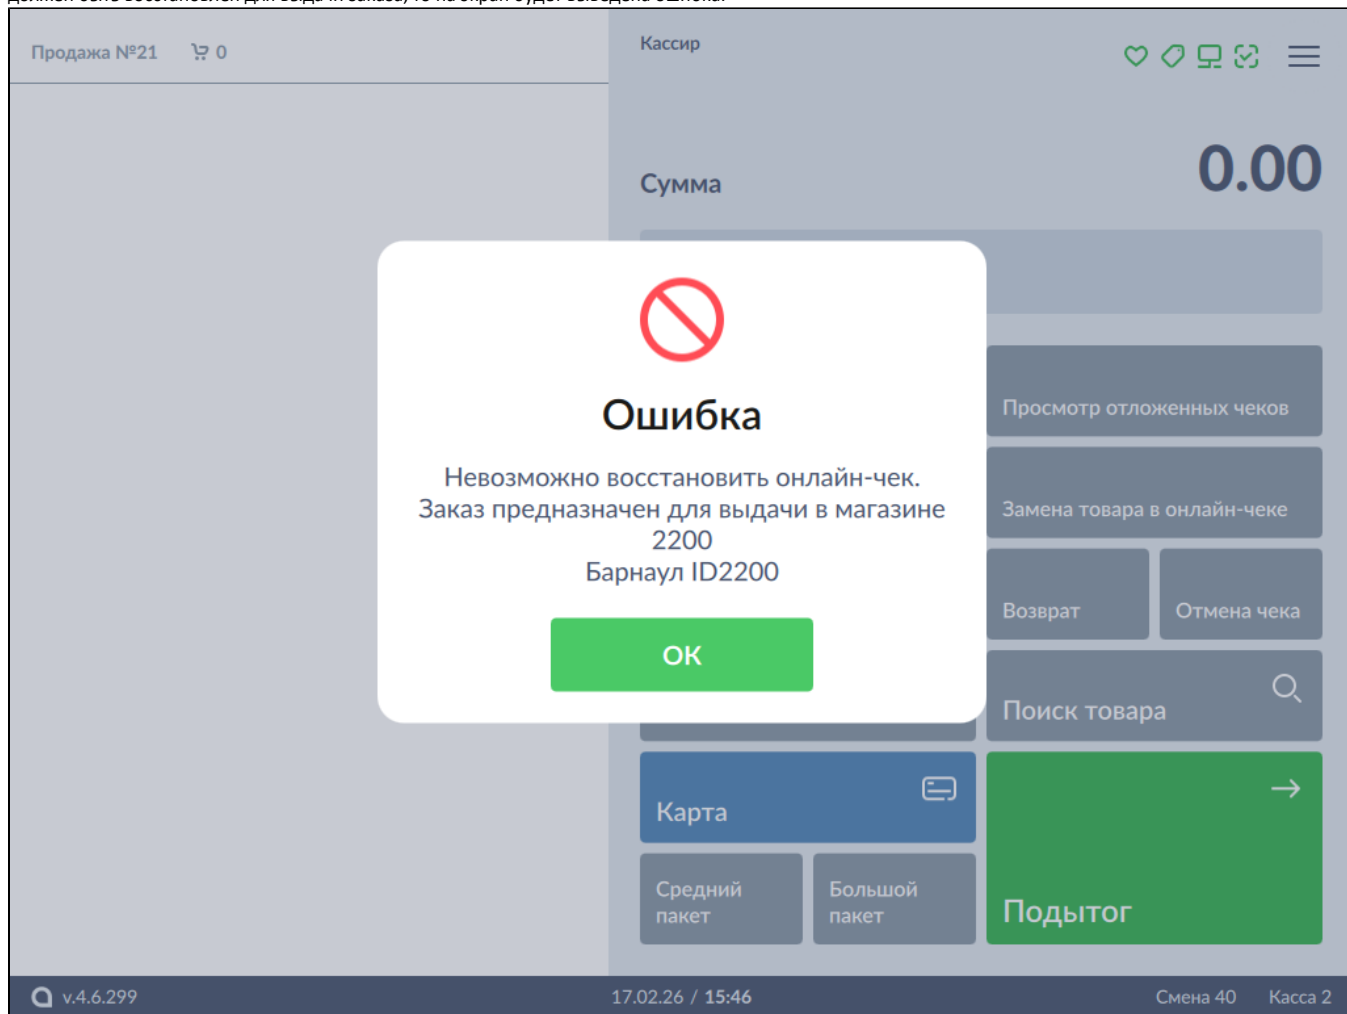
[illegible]

Продажа №21 0

Кассир

Сумма

0.00

Ошибка

Невозможно восстановить онлайн-чек. Заказ предназначен для выдачи в магазине 2200
Барнаул ID2200

OK

Просмотр отложенных чеков

Замена товара в онлайн-чеке

Возврат

Отмена чека

Поиск товара

Карта

Средний пакет

Большой пакет

Подытог

v.4.6.299

17.02.26 / 15:46

Смена 40

Касса 2